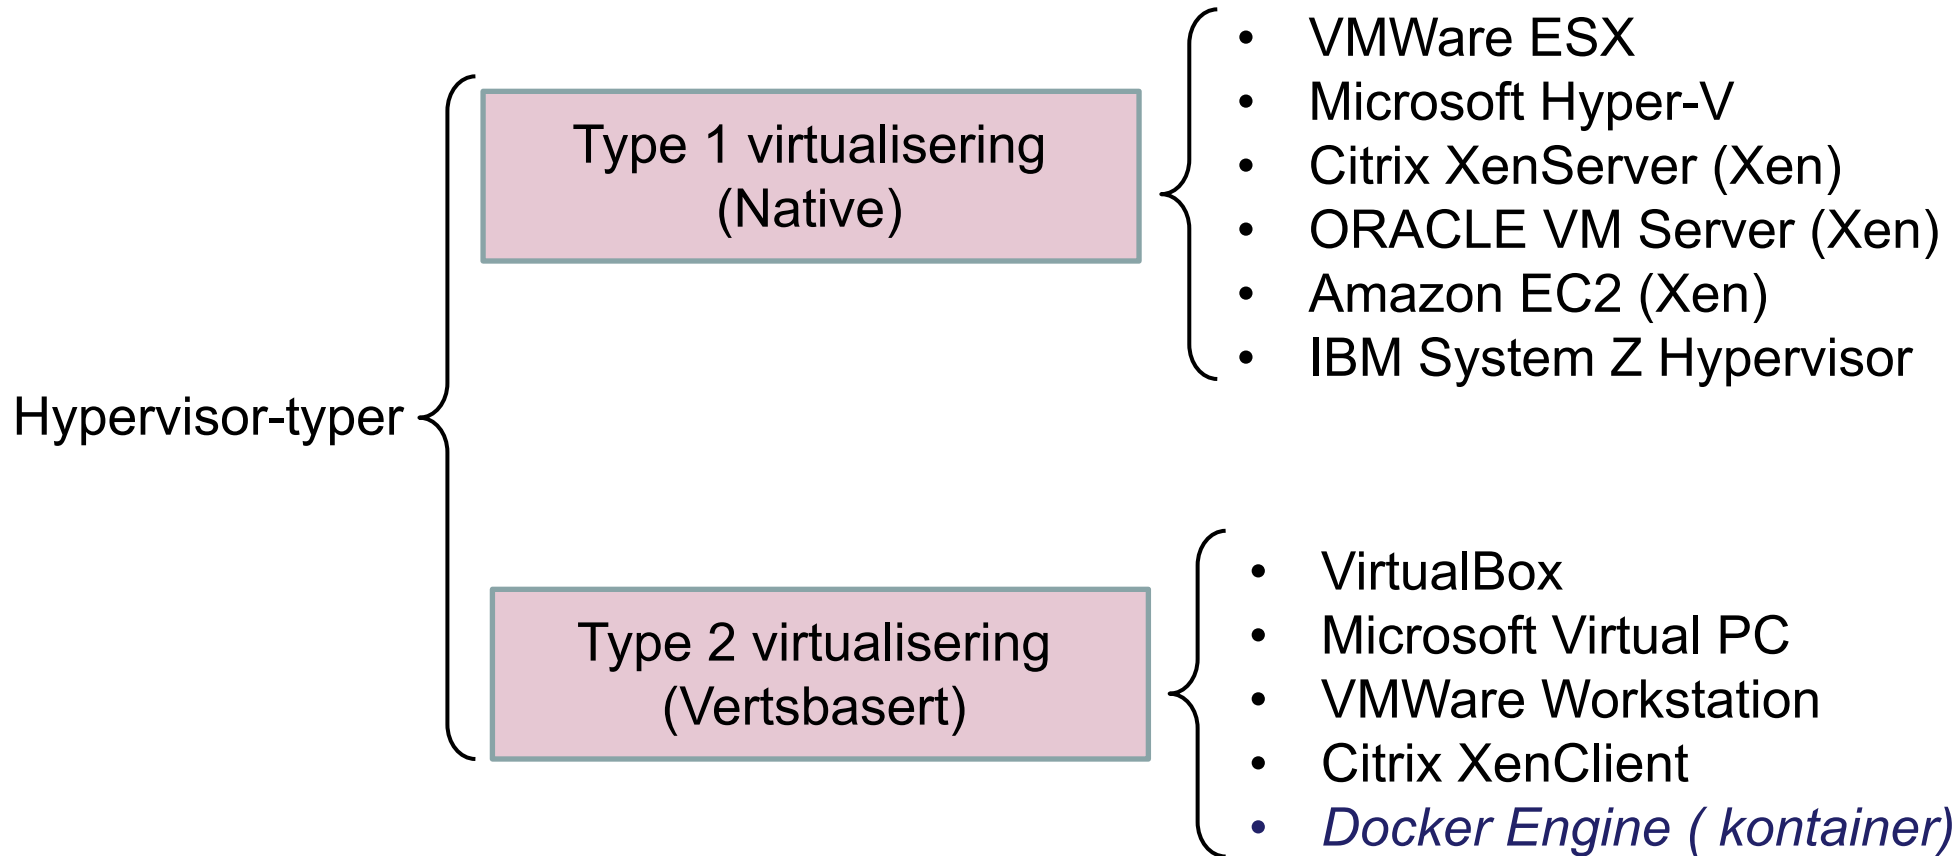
Hypervisor-typer

Type 1 virtualisering (Native)

- VMWare ESX
- Microsoft Hyper-V
- Citrix XenServer (Xen)
- ORACLE VM Server (Xen)
- Amazon EC2 (Xen)
- IBM System Z Hypervisor

Type 2 virtualisering (Vertsbasert)

- VirtualBox
- Microsoft Virtual PC
- VMWare Workstation
- Citrix XenClient
- Docker Engine ( kontainer)